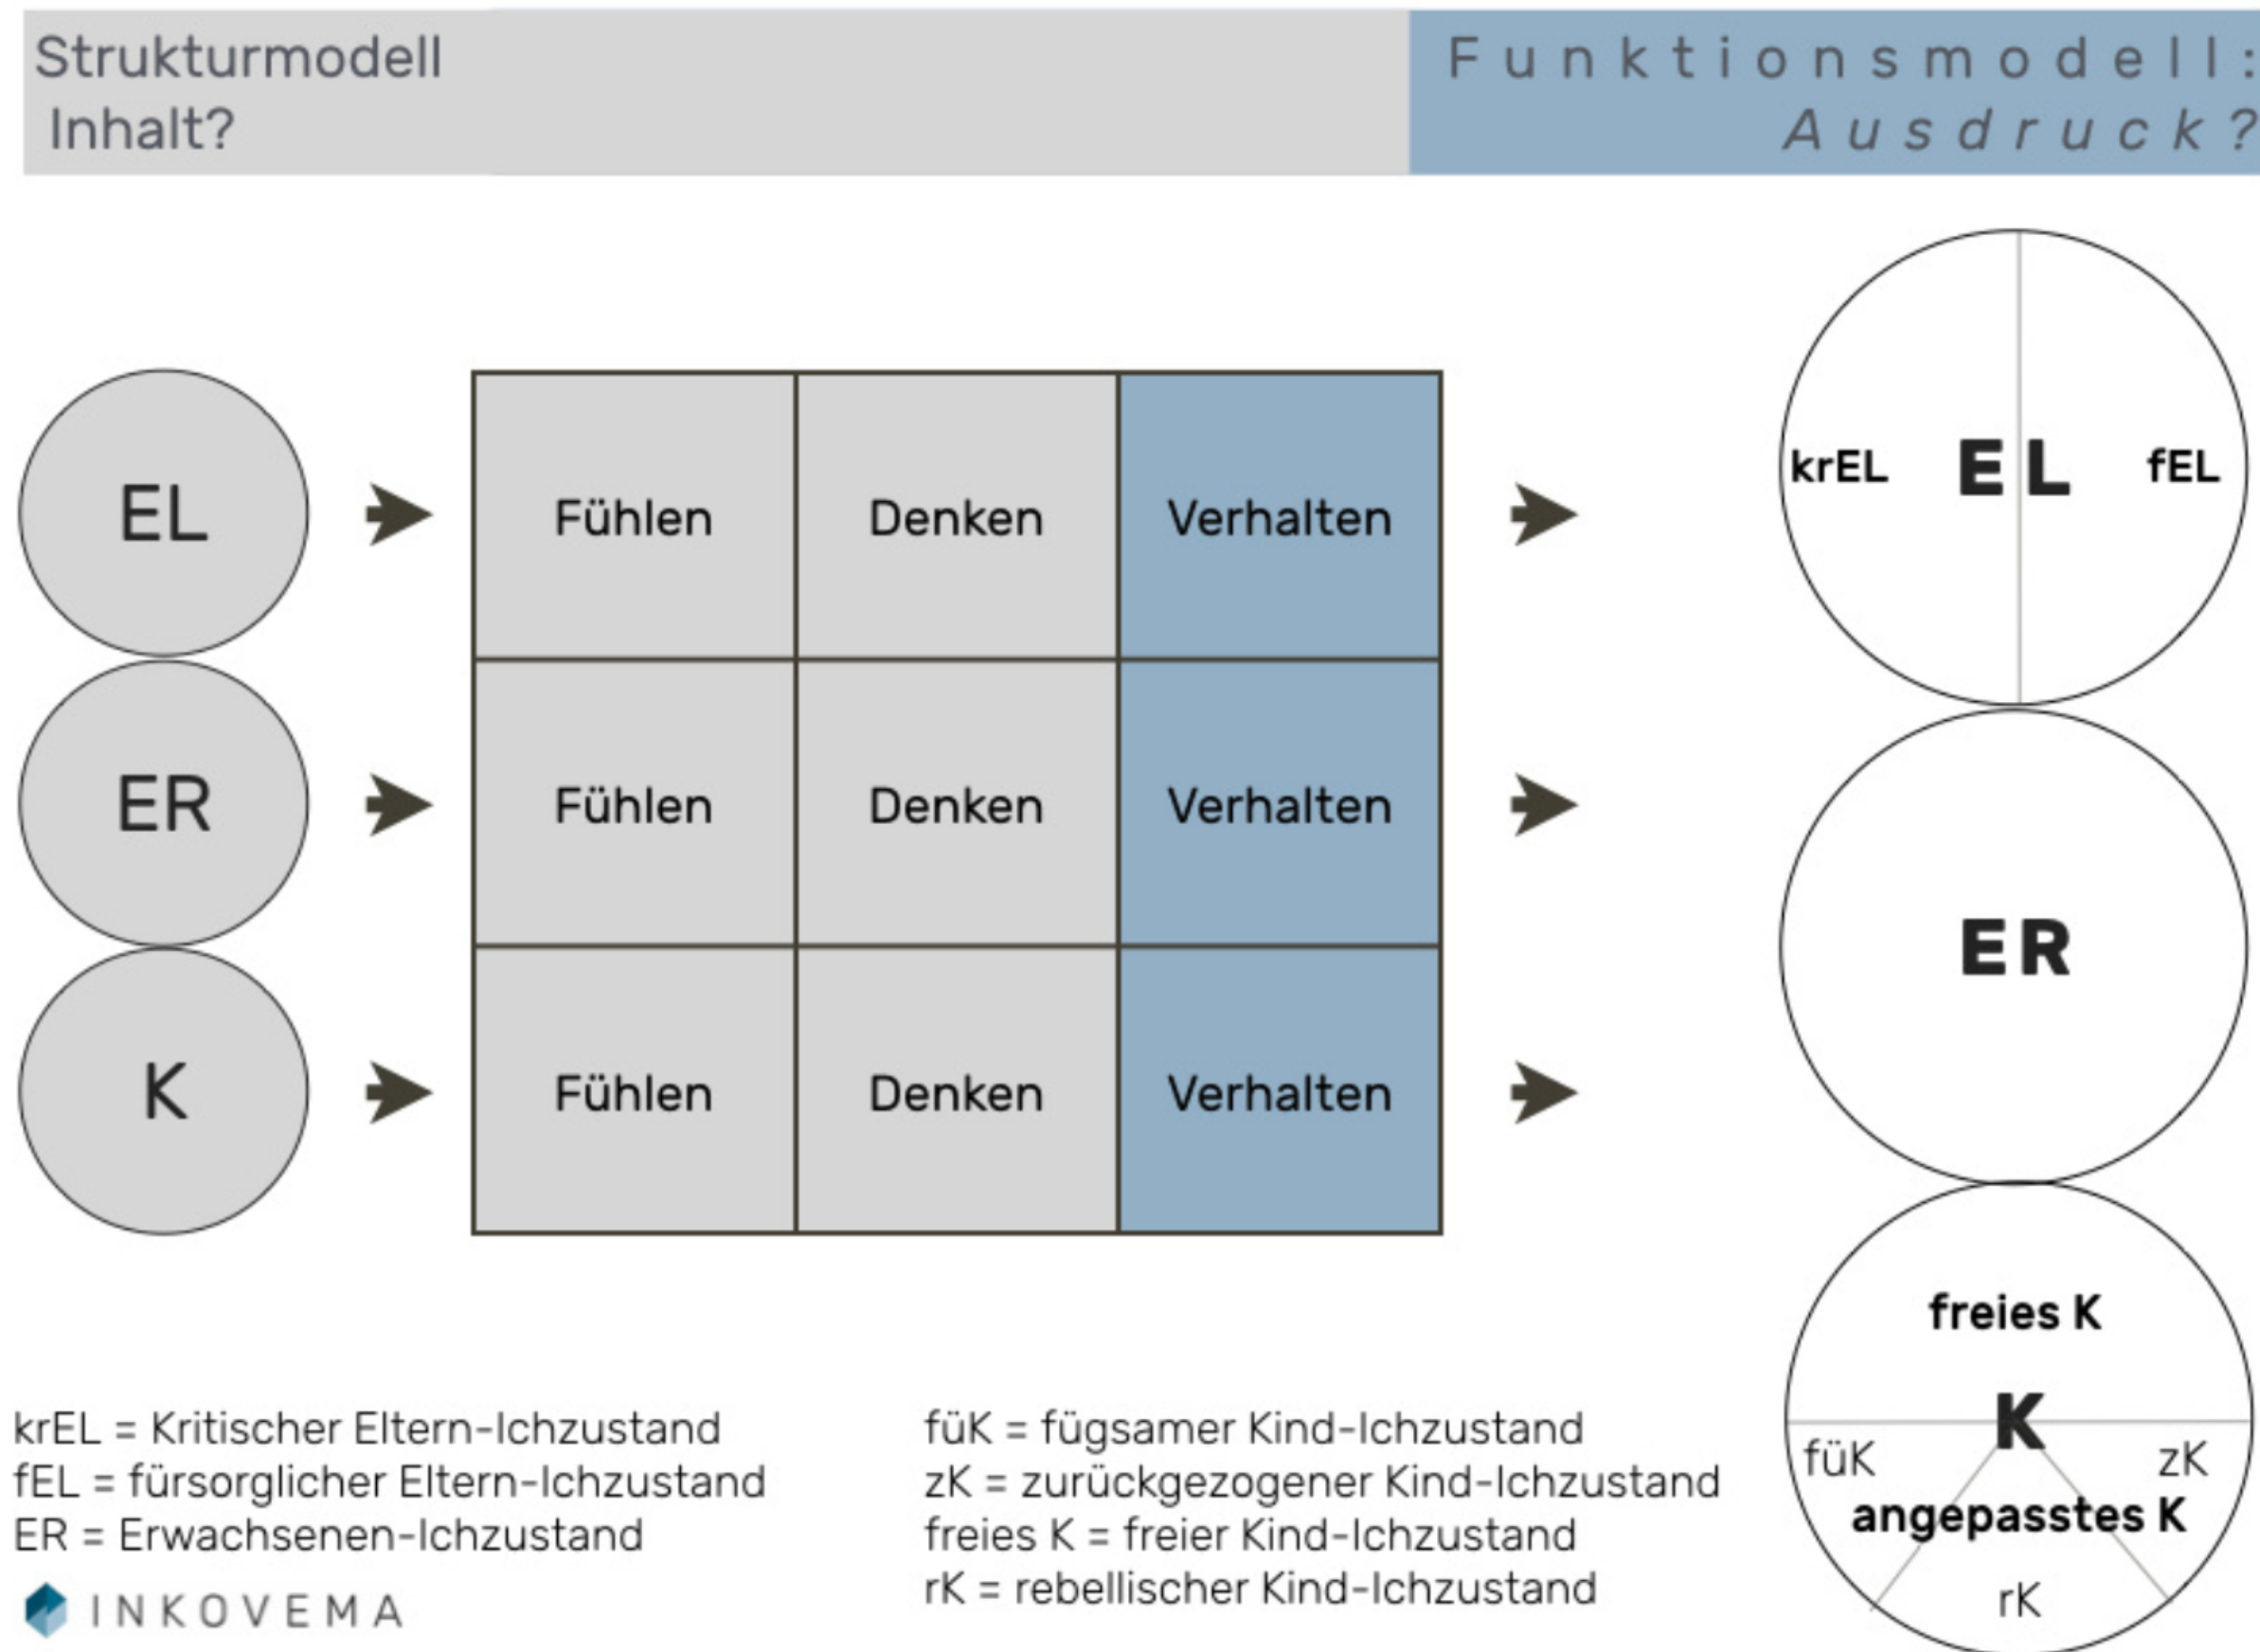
Strukturmodell
Inhalt?

Funktionsmodell:
Ausdruck?

EL
ER
K

| Fühlen | Denken | Verhalten |
|---|---|---|
| Fühlen | Denken | Verhalten |
| Fühlen | Denken | Verhalten |

krEL EL fEL

ER

freies K
K
füK zK
angepasstes K
rK

krEL = Kritischer Eltern-Ichzustand
fEL = fürsorglicher Eltern-Ichzustand
ER = Erwachsenen-Ichzustand

füK = fügsamer Kind-Ichzustand
zK = zurückgezogener Kind-Ichzustand
freies K = freier Kind-Ichzustand
rK = rebellischer Kind-Ichzustand

INKOVEMA